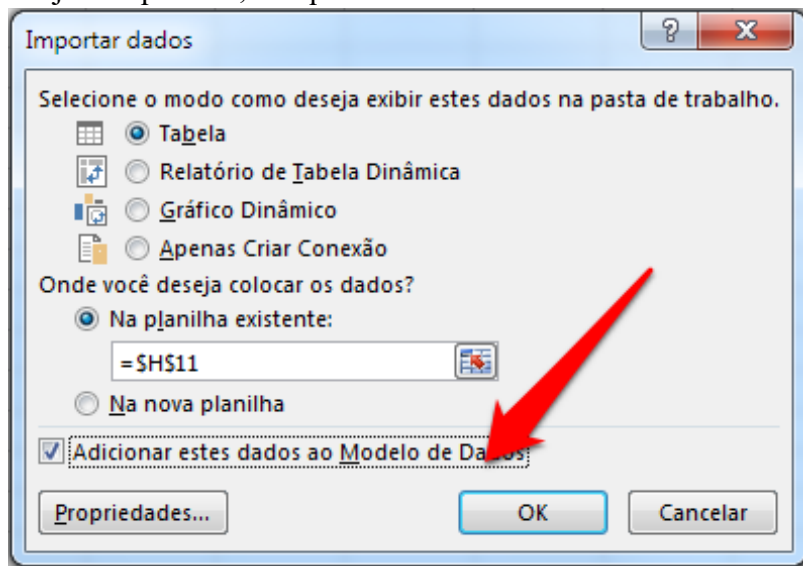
Importar dados

Selecione o modo como deseja exibir estes dados na pasta de trabalho.

Tabela

Relatório de Tabela Dinâmica

Gráfico Dinâmico

Apenas Criar Conexão

Onde você deseja colocar os dados?

Na planilha existente:

=$H$11

Na nova planilha

Adicionar estes dados ao Modelo de Da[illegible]

Propriedades...

OK

Cancelar